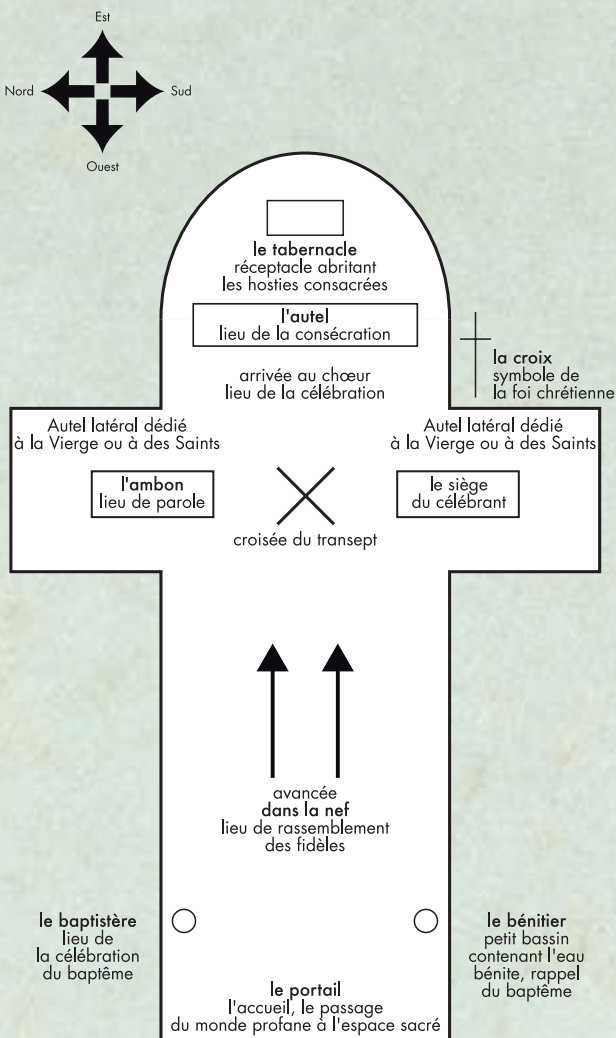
Est

Nord

Sud

Ouest

le tabernacle
réceptacle abritant les hosties consacrées

l'autel
lieu de la consécration

la croix
symbole de la foi chrétienne

arrivée au chœur
lieu de la célébration

Autel latéral dédié à la Vierge ou à des Saints

Autel latéral dédié à la Vierge ou à des Saints

l'ambon
lieu de parole

le siège du célébrant

croisée du transept

avancée
dans la nef
lieu de rassemblement des fidèles

le baptistère
lieu de la célébration du baptême

le bénitier
petit bassin contenant l'eau bénite, rappel du baptême

le portail
l'accueil, le passage du monde profane à l'espace sacré